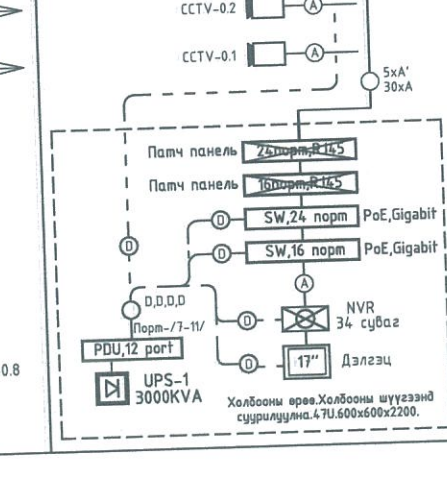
CCTV-0.2

A

CCTV-0.1

A

5xA'
30xA

Патч панель 24порт,RJ45

Патч панель 16порт,RJ45

D

SW,24 порт PoE,Gigabit

D

D

SW,16 порт PoE,Gigabit

A

D,D,D,D

Порт-/7-11/

D

NVR
34 суваг

PDU,12 port

D

17"

Дэлгэц

UPS-1
3000KVA

Холбооны өрөө.Холбооны шүүгээнд суурилуулна.47U.600x600x2200.

0.8